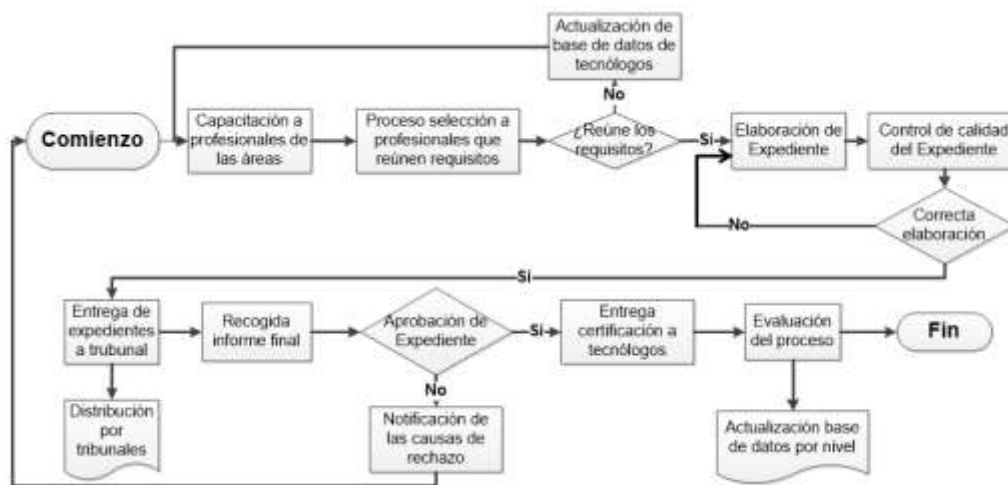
Actualización de base de datos de tecnólogos

No

Comienzo

Capacitación a profesionales de las áreas

Proceso selección a profesionales que reúnen requisitos

¿Reúne los requisitos?

Si

Elaboración de Expediente

Control de calidad del Expediente

Correcta elaboración

No

Si

Entrega de expedientes a trubunal

Recogida informe final

Aprobación de Expediente

Si

Entrega certificación a tecnólogos

Evaluación del proceso

Fin

Distribución por tribunales

No

Notificación de las causas de rechazo

Actualización base de datos por nivel